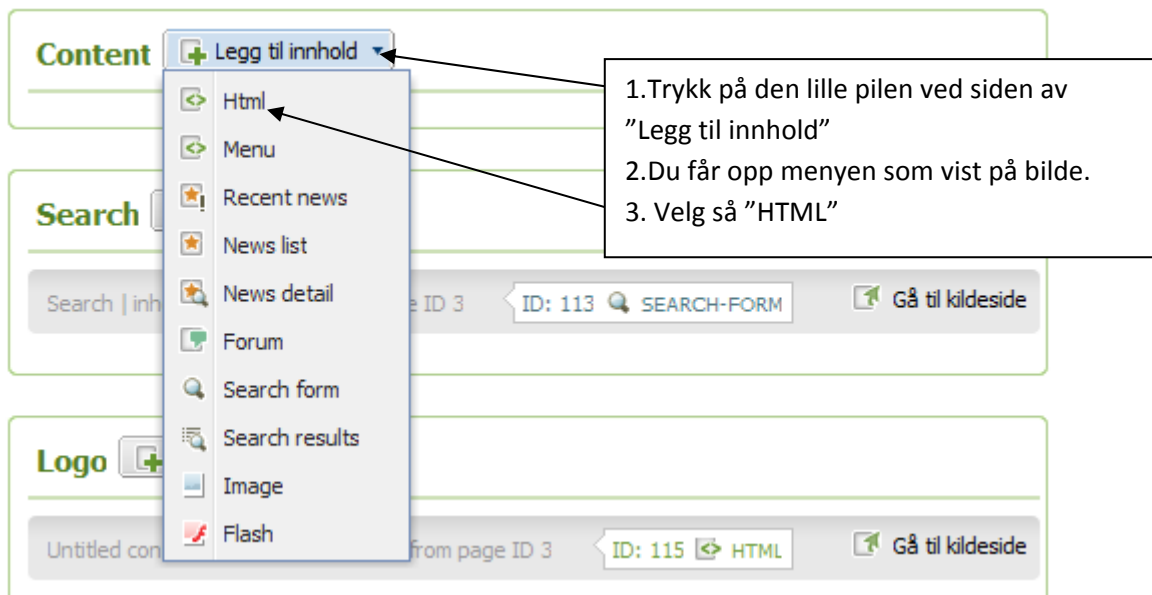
Content Legg til innhold

Html
Menu
Recent news
News list
News detail
Forum
Search form
Search results
Image
Flash

1.Trykk på den lille pilen ved siden av "Legg til innhold"
2.Du får opp menyen som vist på bilde.
3. Velg så "HTML"

Search

Search | inh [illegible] e ID 3 ID: 113 SEARCH-FORM Gå til kildeside

Logo

Untitled con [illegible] from page ID 3 ID: 115 HTML Gå til kildeside